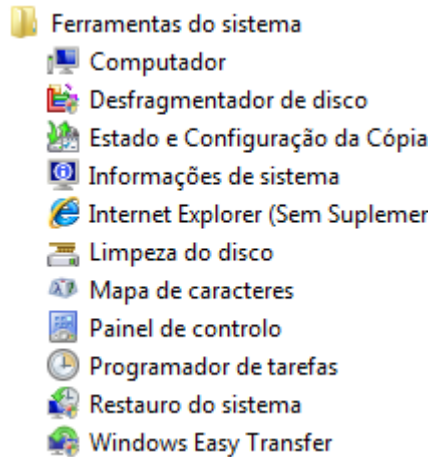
Ferramentas do sistema
Computador
Desfragmentador de disco
Estado e Configuração da Cópia
Informações de sistema
Internet Explorer (Sem Suplemer
Limpeza do disco
Mapa de caracteres
Painel de controlo
Programador de tarefas
Restauro do sistema
Windows Easy Transfer